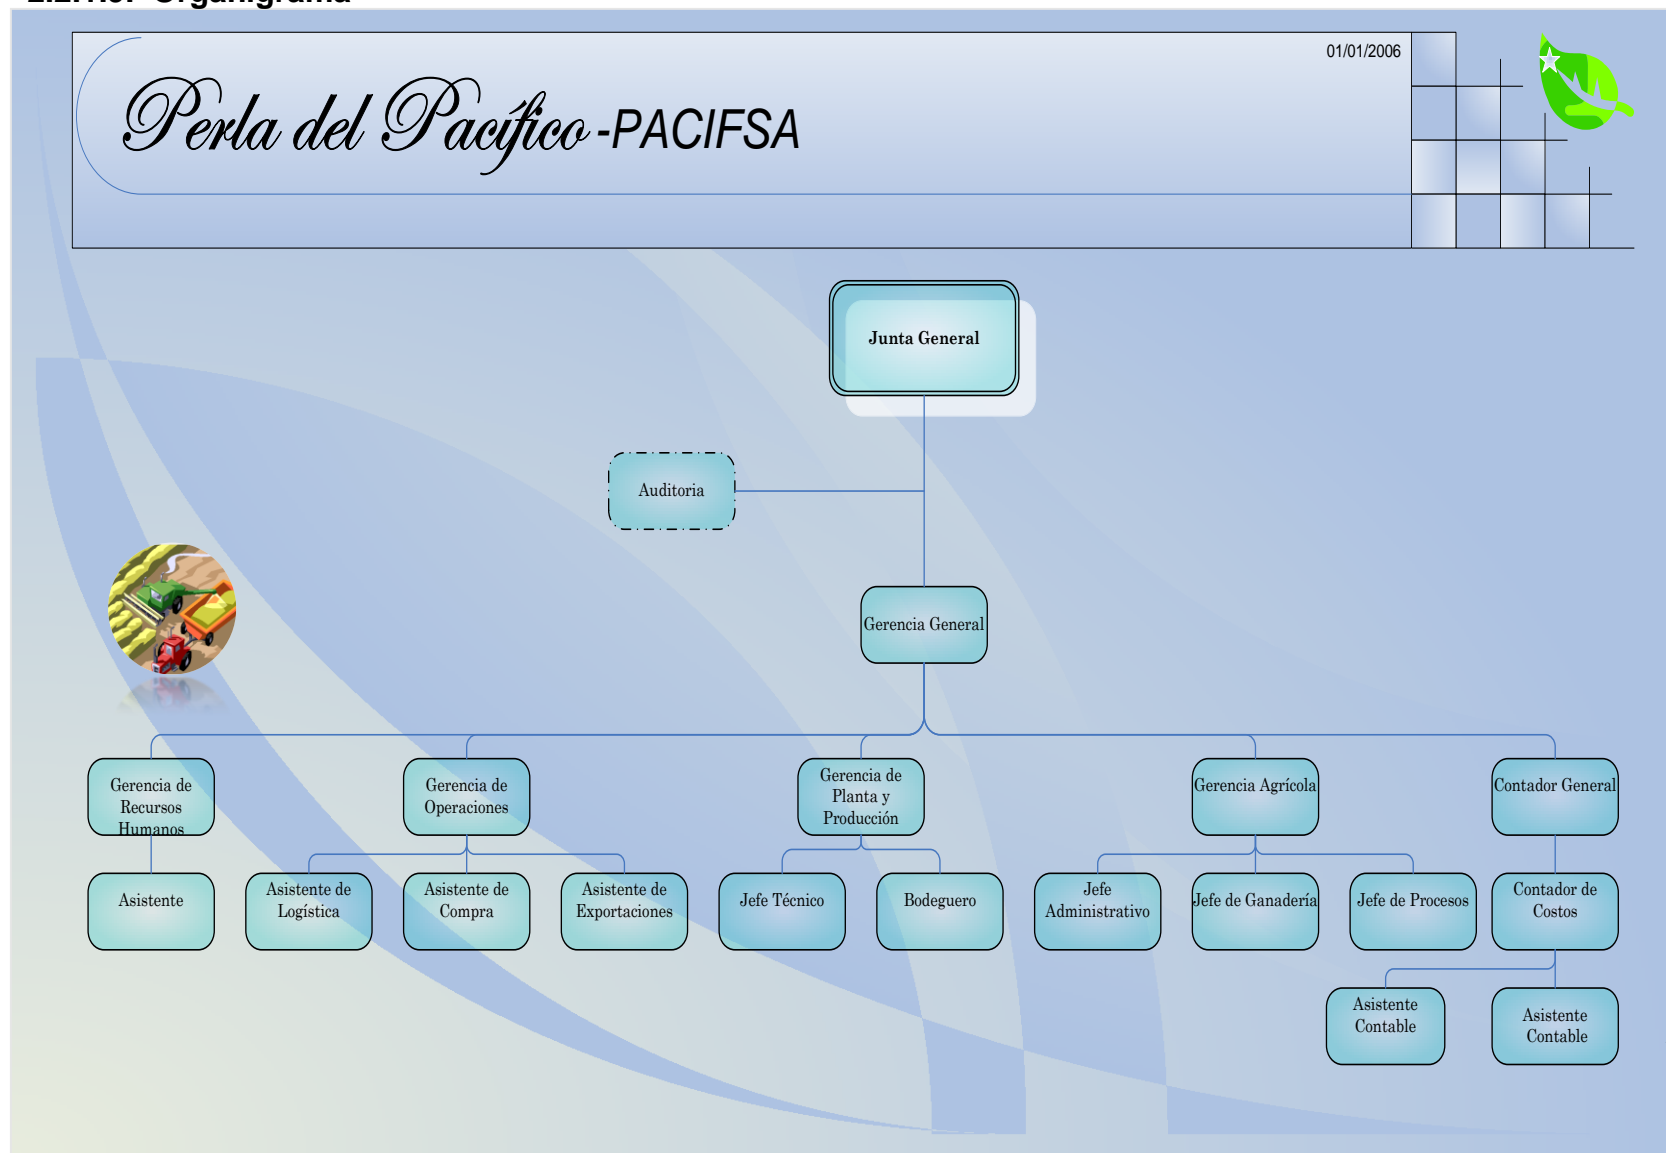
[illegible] Organigrama

01/01/2006

Perla del Pacífico-PACIFSA

Junta General

Auditoria

Gerencia General

Gerencia de Recursos Humanos

Gerencia de Operaciones

Gerencia de Planta y Producción

Gerencia Agrícola

Contador General

Asistente

Asistente de Logística

Asistente de Compra

Asistente de Exportaciones

Jefe Técnico

Bodeguero

Jefe Administrativo

Jefe de Ganadería

Jefe de Procesos

Contador de Costos

Asistente Contable

Asistente Contable